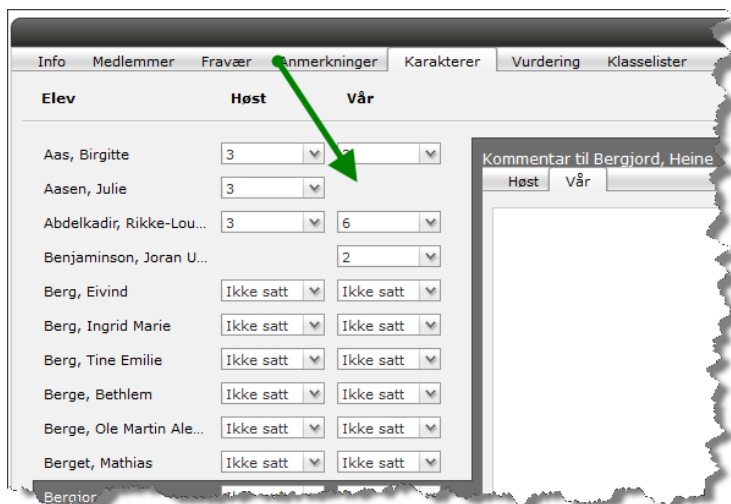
Info Medlemmer Fravær Anmerkninger Karakterer Vurdering Klasselister

| Elev | Høst | Vår |
|---|---|---|
| Aas, Birgitte | 3 | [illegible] |
| Aasen, Julie | 3 | |
| Abdelkadir, Rikke-Lou... | 3 | 6 |
| Benjaminson, Joran U... | | 2 |
| Berg, Eivind | Ikke satt | Ikke satt |
| Berg, Ingrid Marie | Ikke satt | Ikke satt |
| Berg, Tine Emilie | Ikke satt | Ikke satt |
| Berge, Bethlem | Ikke satt | Ikke satt |
| Berge, Ole Martin Ale... | Ikke satt | Ikke satt |
| Berget, Mathias | Ikke satt | Ikke satt |
| Bergjor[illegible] | | |

Kommentar til Bergjord, Heine

Høst Vår